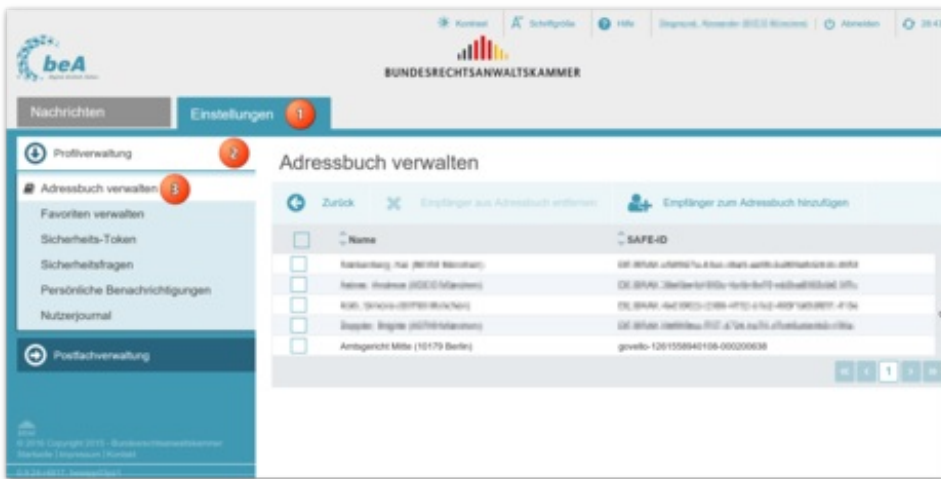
beA

Kontrast | Schriftgröße | Hilfe | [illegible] | Abmelden | 28:4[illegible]

BUNDESRECHTSANWALTSKAMMER

Nachrichten | Einstellungen 1

Profilverwaltung 2

Adressbuch verwalten 3

Favoriten verwalten

Sicherheits-Token

Sicherheitsfragen

Persönliche Benachrichtigungen

Nutzerjournal

Postfachverwaltung

© 2016 Copyright 2015 - Bundesrechtsanwaltskammer
Startseite | Impressum | Kontakt

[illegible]

Adressbuch verwalten

Zurück | Empfänger aus Adressbuch entfernen | Empfänger zum Adressbuch hinzufügen

| | Name | SAFE-ID |
|---|---|---|
| | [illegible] | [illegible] |
| | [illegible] | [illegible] |
| | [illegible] | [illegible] |
| | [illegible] | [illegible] |
| | Amtsgericht Mitte (10179 Berlin) | govello-1261558940108-000200638 |

1